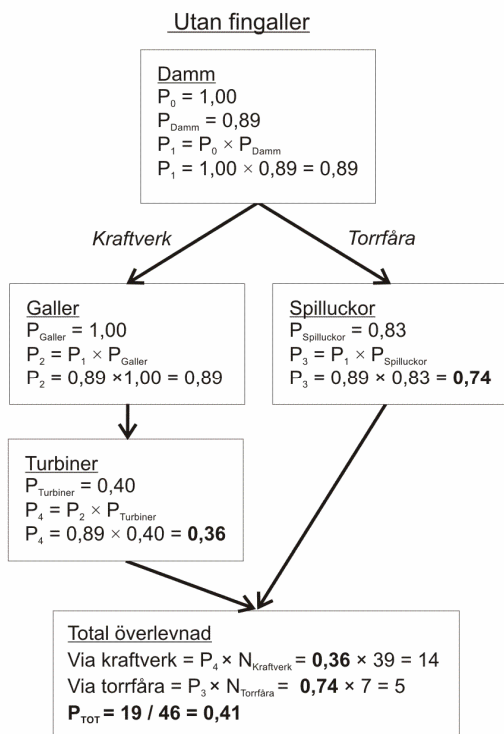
Utan fingaller

Damm
$P_0 = 1{,}00$
$P_{Damm} = 0{,}89$
$P_1 = P_0 \times P_{Damm}$
$P_1 = 1{,}00 \times 0{,}89 = 0{,}89$

Kraftverk

Torrfåra

Galler
$P_{Galler} = 1{,}00$
$P_2 = P_1 \times P_{Galler}$
$P_2 = 0{,}89 \times 1{,}00 = 0{,}89$

Spilluckor
$P_{Spilluckor} = 0{,}83$
$P_3 = P_1 \times P_{Spilluckor}$
$P_3 = 0{,}89 \times 0{,}83 = \mathbf{0{,}74}$

Turbiner
$P_{Turbiner} = 0{,}40$
$P_4 = P_2 \times P_{Turbiner}$
$P_4 = 0{,}89 \times 0{,}40 = \mathbf{0{,}36}$

Total överlevnad
Via kraftverk = $P_4 \times N_{Kraftverk} = \mathbf{0{,}36} \times 39 = 14$
Via torrfåra = $P_3 \times N_{Torrfåra} = \mathbf{0{,}74} \times 7 = 5$
$\mathbf{P_{TOT} = 19 / 46 = 0{,}41}$